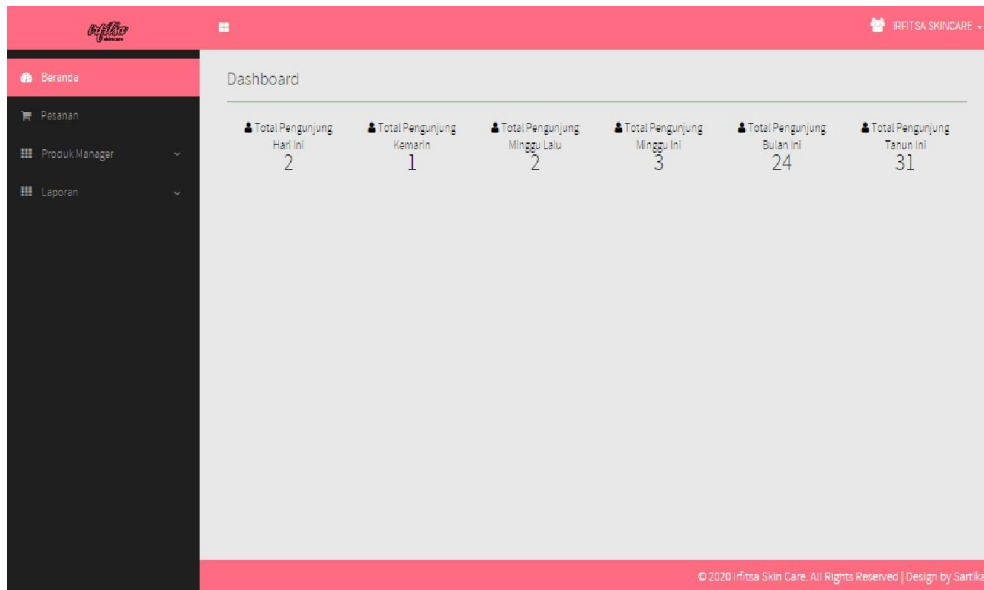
Irfitsa

IRFITSA SKINCARE

Beranda

Pesanan

Produk Manager

Laporan

Dashboard

Total Pengunjung Hari Ini
2

Total Pengunjung Kemarin
1

Total Pengunjung Minggu Lalu
2

Total Pengunjung Minggu Ini
3

Total Pengunjung Bulan Ini
24

Total Pengunjung Tahun Ini
31

© 2020 Irfitsa Skin Care. All Rights Reserved | Design by Sartika